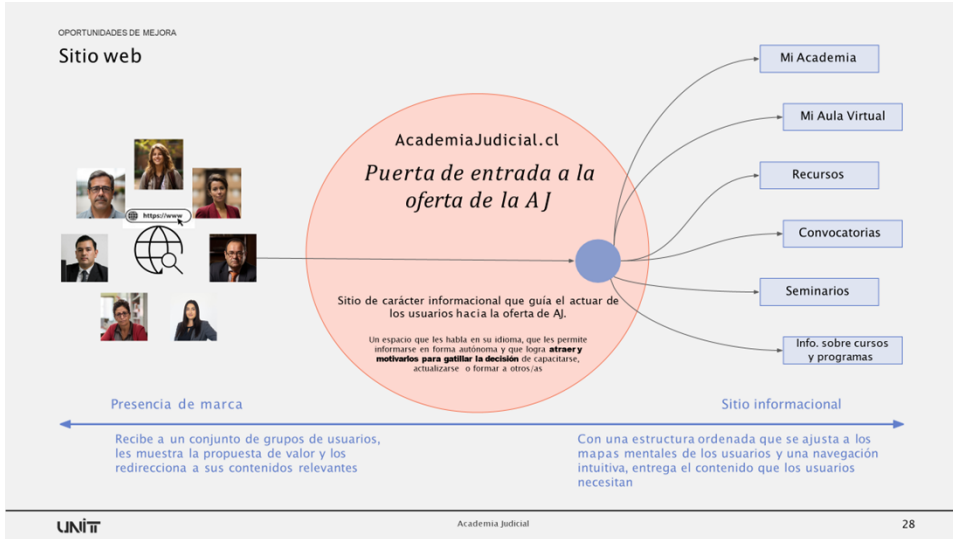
OPORTUNIDADES DE MEJORA

Sitio web

https://www

AcademiaJudicial.cl

Puerta de entrada a la oferta de la AJ

Sitio de carácter informacional que guía el actuar de los usuarios hacia la oferta de AJ.

Un espacio que les habla en su idioma, que les permite informarse en forma autónoma y que logra **atraer y motivarlos para gatillar la decisión** de capacitarse, actualizarse o formar a otros/as

Mi Academia

Mi Aula Virtual

Recursos

Convocatorias

Seminarios

Info. sobre cursos y programas

Presencia de marca

Sitio informacional

Recibe a un conjunto de grupos de usuarios, les muestra la propuesta de valor y los redirecciona a sus contenidos relevantes

Con una estructura ordenada que se ajusta a los mapas mentales de los usuarios y una navegación intuitiva, entrega el contenido que los usuarios necesitan

UNIT

Academia Judicial

28